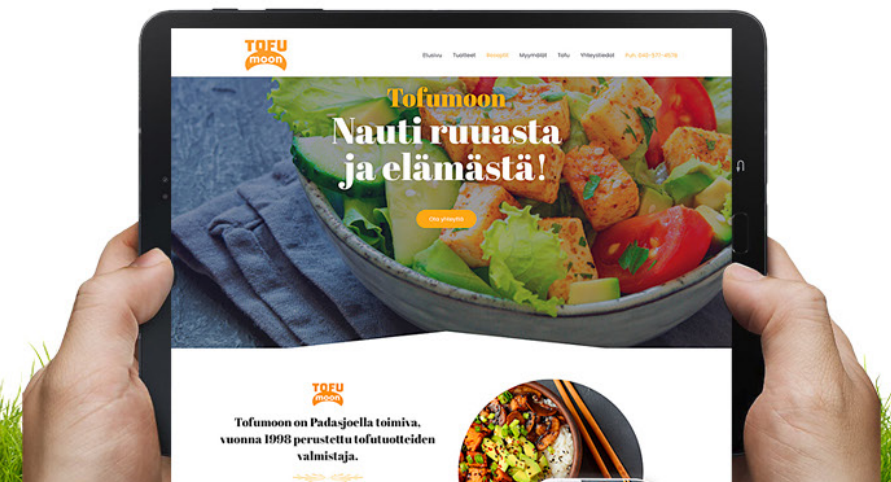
TOFU moon

Etusivu Tuotteet Reseptit Myymälät Tofu Yhteystiedot Puh. 040-570-4576

Tofumoon
Nauti ruuasta ja elämästä!

Ota yhteyttä

TOFU moon

Tofumoon on Padasjoella toimiva, vuonna 1998 perustettu tofutuotteiden valmistaja.